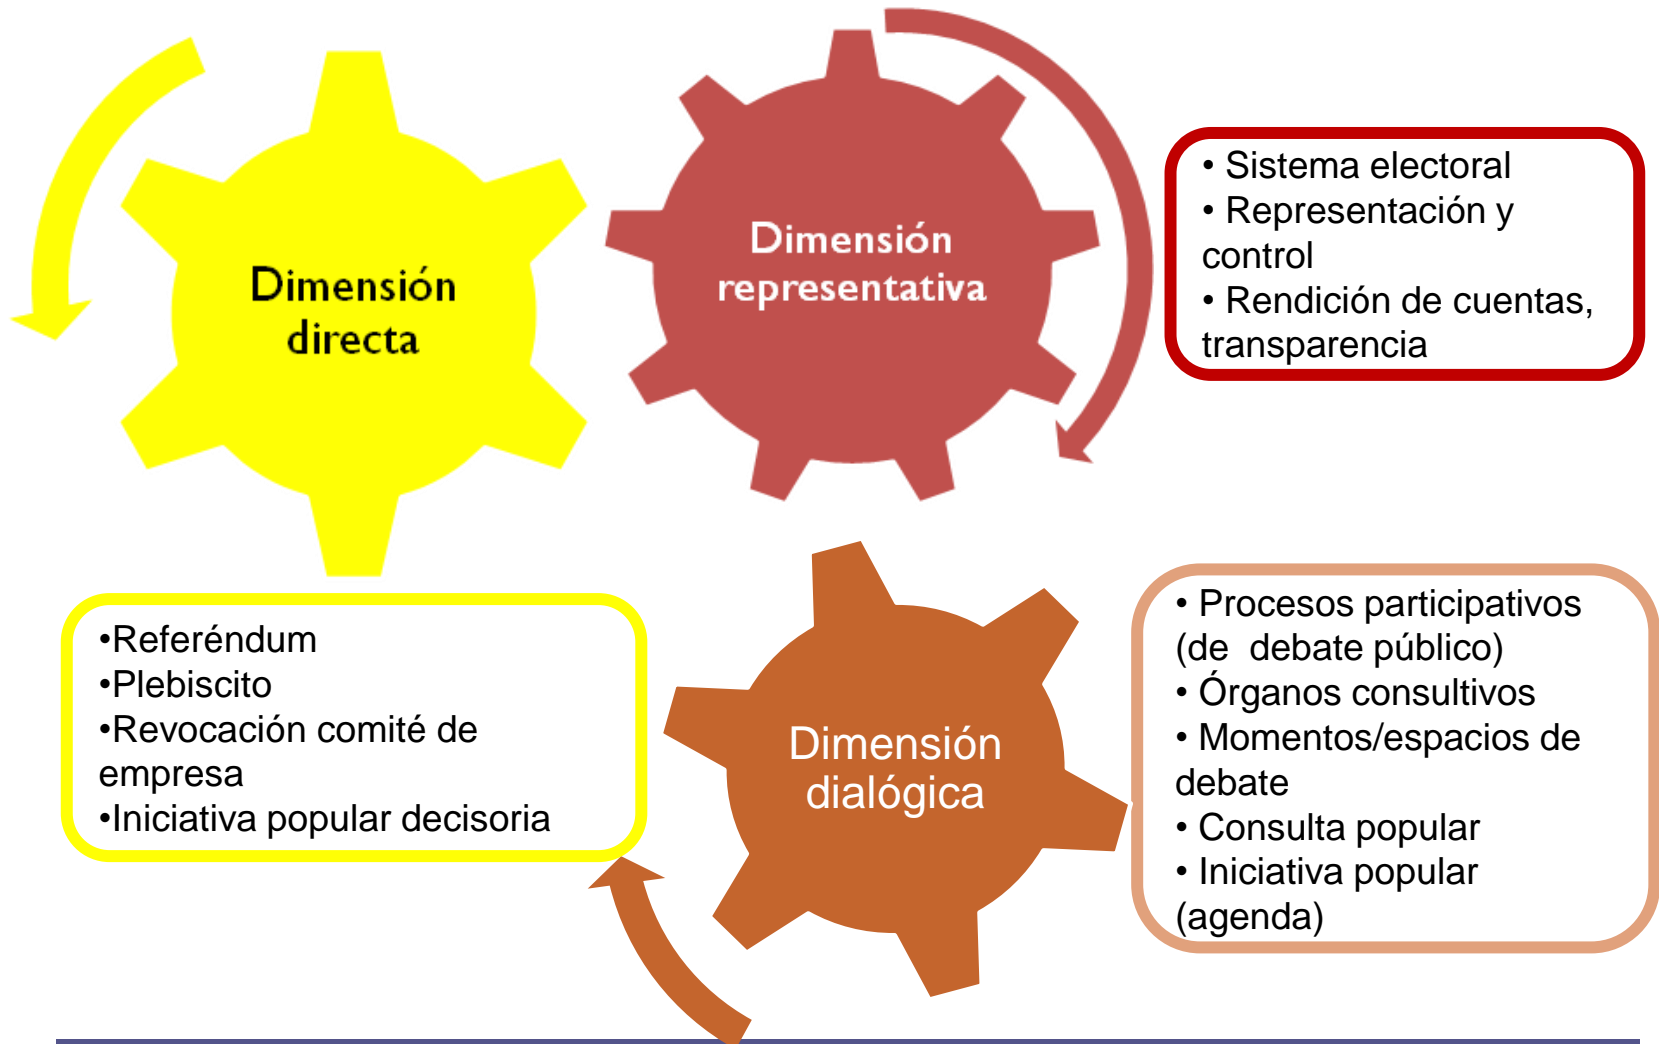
Dimensión directa

Dimensión representativa

• Sistema electoral
• Representación y control
• Rendición de cuentas, transparencia

•Referéndum
•Plebiscito
•Revocación comité de empresa
•Iniciativa popular decisoria

Dimensión dialógica

• Procesos participativos (de debate público)
• Órganos consultivos
• Momentos/espacios de debate
• Consulta popular
• Iniciativa popular (agenda)